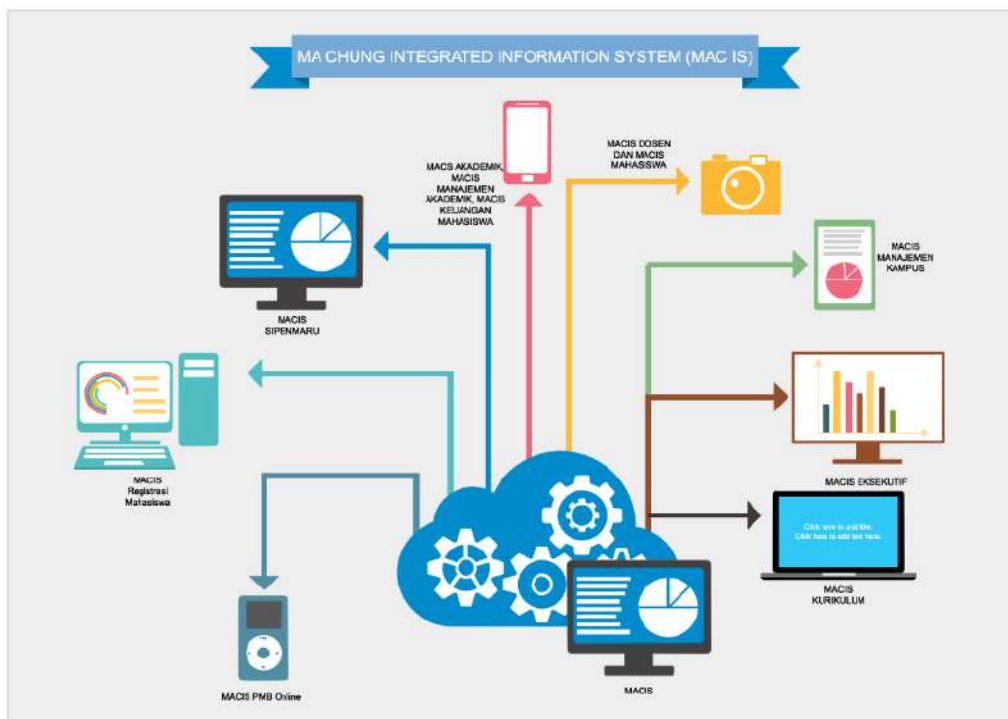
MA CHUNG INTEGRATED INFORMATION SYSTEM (MAC IS)

MACS AKADEMIK, MACIS MANAJEMEN AKADEMIK, MACIS KEUANGAN MAHASISWA

MACIS DOSEN DAN MACIS MAHASISWA

MACIS SIPENMARU

MACIS MANAJEMEN KAMPUS

MACIS Registrasi Mahasiswa

MACIS EKSEKUTIF

Click here to add title
Click here to add text here.

MACIS KURIKULUM

MACIS PMB Online

MACIS